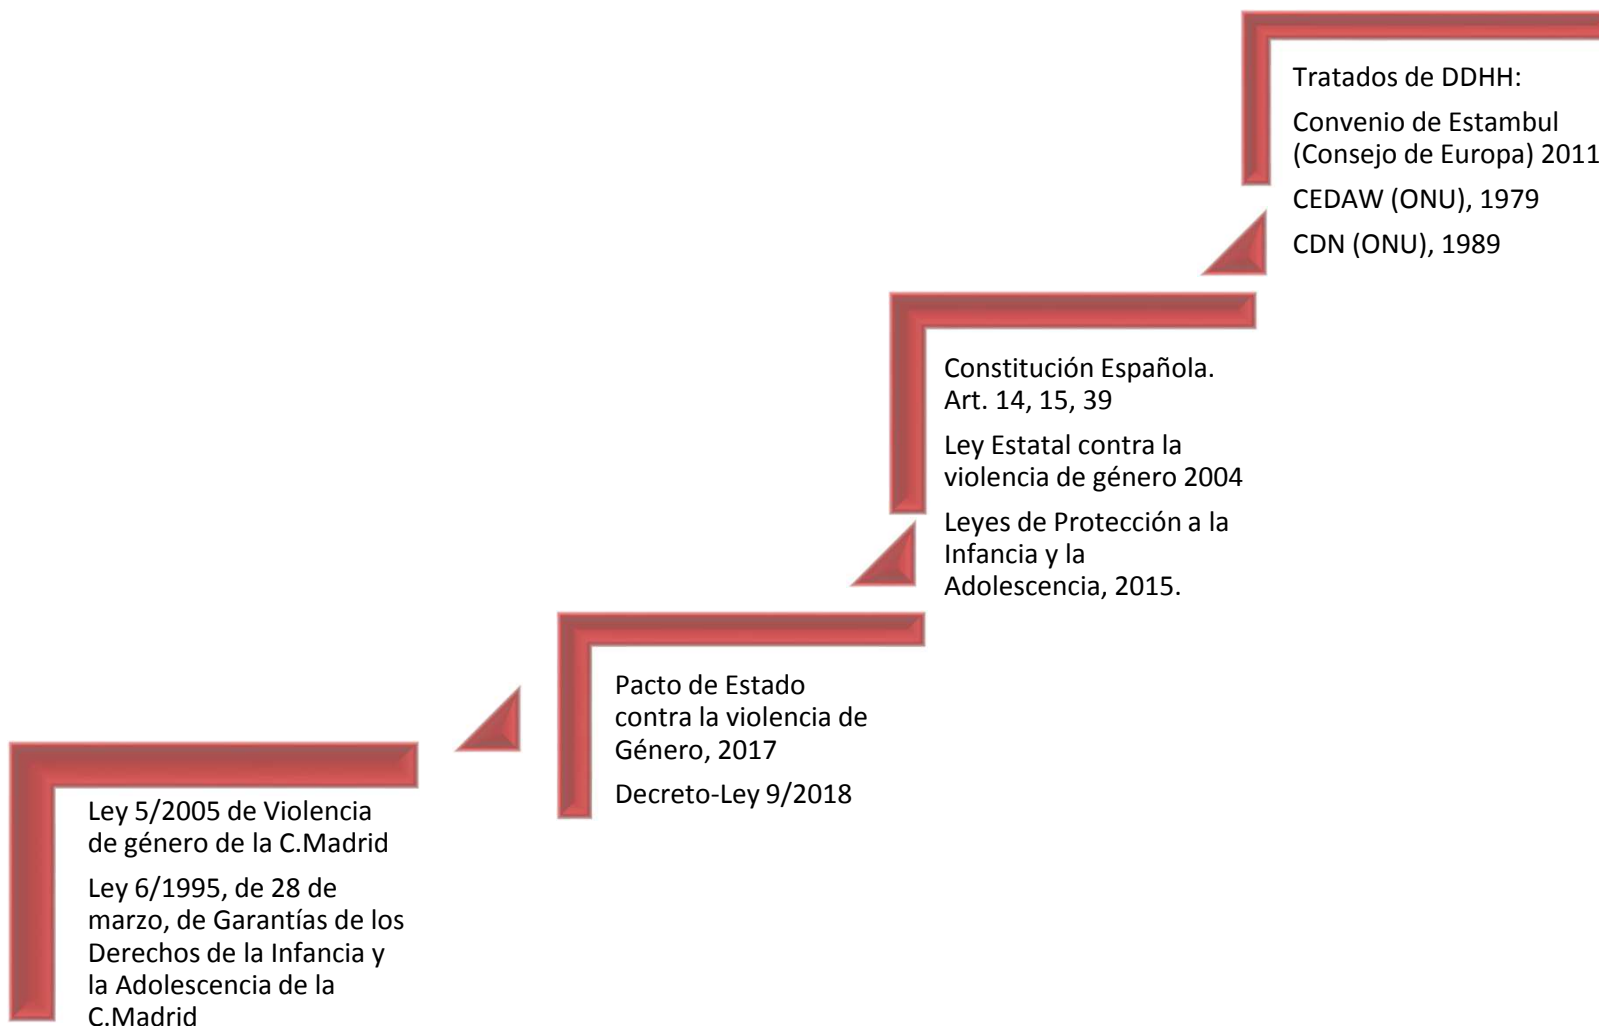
Tratados de DDHH:

Convenio de Estambul (Consejo de Europa) 2011

CEDAW (ONU), 1979

CDN (ONU), 1989

Constitución Española. Art. 14, 15, 39

Ley Estatal contra la violencia de género 2004

Leyes de Protección a la Infancia y la Adolescencia, 2015.

Pacto de Estado contra la violencia de Género, 2017

Decreto-Ley 9/2018

Ley 5/2005 de Violencia de género de la C.Madrid

Ley 6/1995, de 28 de marzo, de Garantías de los Derechos de la Infancia y la Adolescencia de la C.Madrid